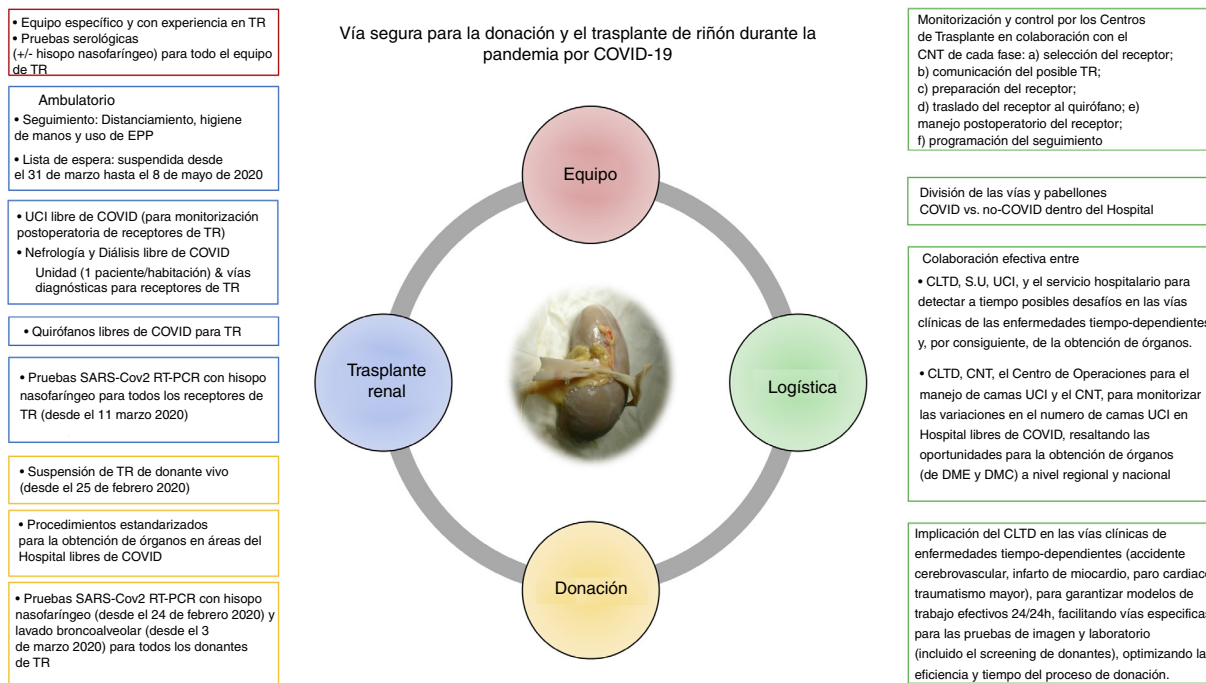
• Equipo específico y con experiencia en TR
• Pruebas serológicas (+/- hisopo nasofaríngeo) para todo el equipo de TR

Ambulatorio
• Seguimiento: Distanciamiento, higiene de manos y uso de EPP
• Lista de espera: suspendida desde el 31 de marzo hasta el 8 de mayo de 2020

• UCI libre de COVID (para monitorización postoperatoria de receptores de TR)
• Nefrología y Diálisis libre de COVID Unidad (1 paciente/habitación) & vías diagnósticas para receptores de TR

• Quirófanos libres de COVID para TR

• Pruebas SARS-Cov2 RT-PCR con hisopo nasofaríngeo para todos los receptores de TR (desde el 11 marzo 2020)

• Suspensión de TR de donante vivo (desde el 25 de febrero 2020)

• Procedimientos estandarizados para la obtención de órganos en áreas del Hospital libres de COVID

• Pruebas SARS-Cov2 RT-PCR con hisopo nasofaríngeo (desde el 24 de febrero 2020) y lavado broncoalveolar (desde el 3 de marzo 2020) para todos los donantes de TR

Vía segura para la donación y el trasplante de riñón durante la pandemia por COVID-19

Equipo

Trasplante renal

Logística

Donación

Monitorización y control por los Centros de Trasplante en colaboración con el CNT de cada fase: a) selección del receptor; b) comunicación del posible TR; c) preparación del receptor; d) traslado del receptor al quirófano; e) manejo postoperatorio del receptor; f) programación del seguimiento

División de las vías y pabellones COVID vs. no-COVID dentro del Hospital

Colaboración efectiva entre
• CLTD, S.U, UCI, y el servicio hospitalario para detectar a tiempo posibles desafíos en las vías clínicas de las enfermedades tiempo-dependientes y, por consiguiente, de la obtención de órganos.
• CLTD, CNT, el Centro de Operaciones para el manejo de camas UCI y el CNT, para monitorizar las variaciones en el numero de camas UCI en Hospital libres de COVID, resaltando las oportunidades para la obtención de órganos (de DME y DMC) a nivel regional y nacional

Implicación del CLTD en las vías clínicas de enfermedades tiempo-dependientes (accidente cerebrovascular, infarto de miocardio, paro cardiaco, traumatismo mayor), para garantizar modelos de trabajo efectivos 24/24h, facilitando vías especificas para las pruebas de imagen y laboratorio (incluido el screening de donantes), optimizando la eficiencia y tiempo del proceso de donación.